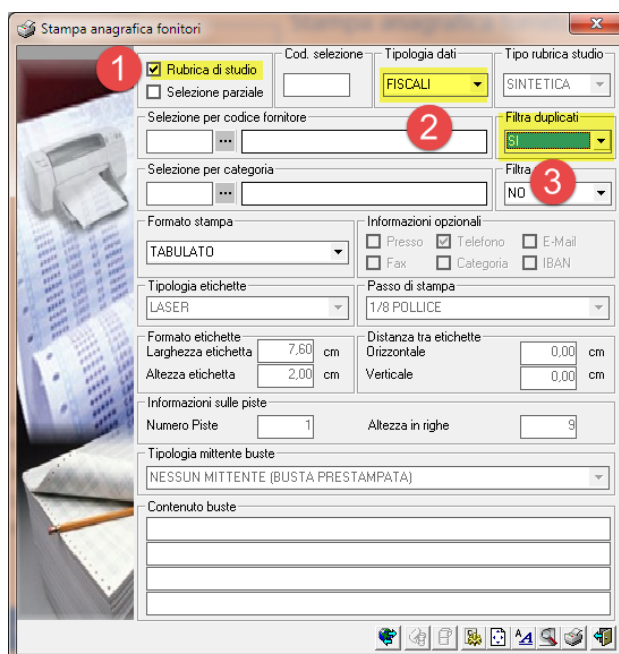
Stampa anagrafica fonitori

1

Rubrica di studio

Selezione parziale

Cod. selezione

Tipologia dati

FISCALI

Tipo rubrica studio

SINTETICA

Selezione per codice fornitore

...

2

Filtra duplicati

SI

Selezione per categoria

...

Filtra

3

NO

Formato stampa

TABULATO

Informazioni opzionali

Presso

Telefono

E-Mail

Fax

Categoria

IBAN

Tipologia etichette

LASER

Passo di stampa

1/8 POLLICE

Formato etichette

Larghezza etichetta 7,60 cm

Altezza etichetta 2,00 cm

Distanza tra etichette

Orizzontale 0,00 cm

Verticale 0,00 cm

Informazioni sulle piste

Numero Piste 1

Altezza in righe 9

Tipologia mittente buste

NESSUN MITTENTE (BUSTA PRESTAMPATA)

Contenuto buste